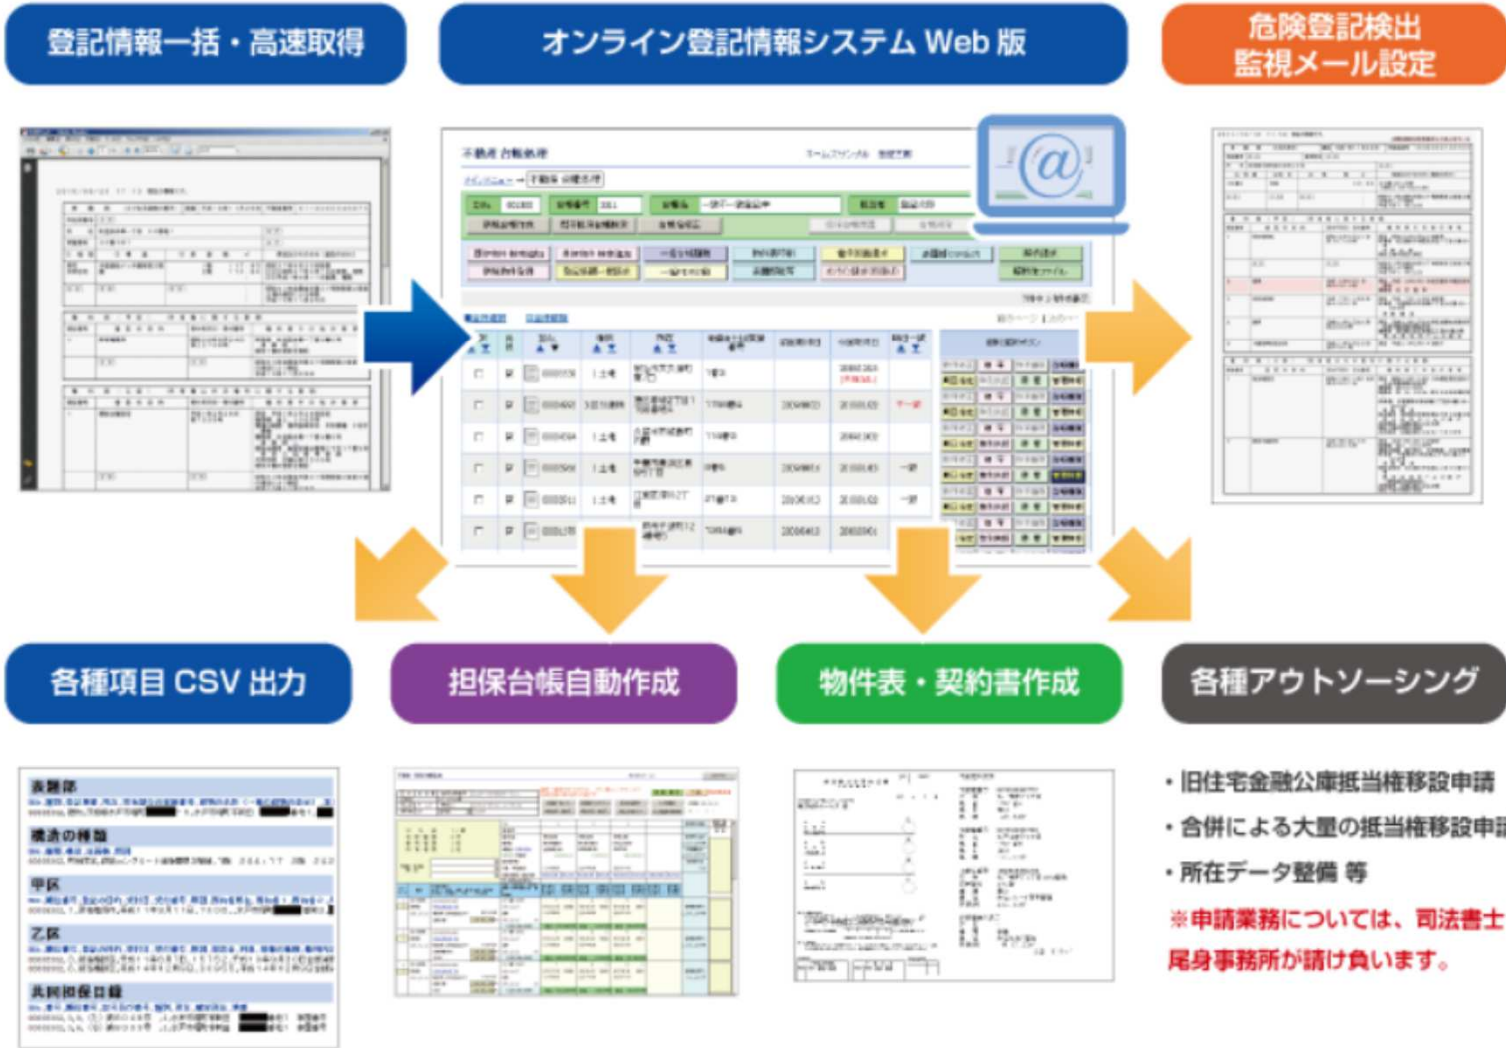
登記情報一括・高速取得

オンライン登記情報システム Web 版

危険登記検出
監視メール設定

不動産 台帳処理

各種項目 CSV 出力

担保台帳自動作成

物件表・契約書作成

各種アウトソーシング

表題部

権利の種類

甲区

乙区

共同担保目録

・旧住宅金融公庫抵当権移設申請
・合併による大量の抵当権移設申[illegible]
・所在データ整備 等
※申請業務については、司法書士
尾身事務所が請け負います。